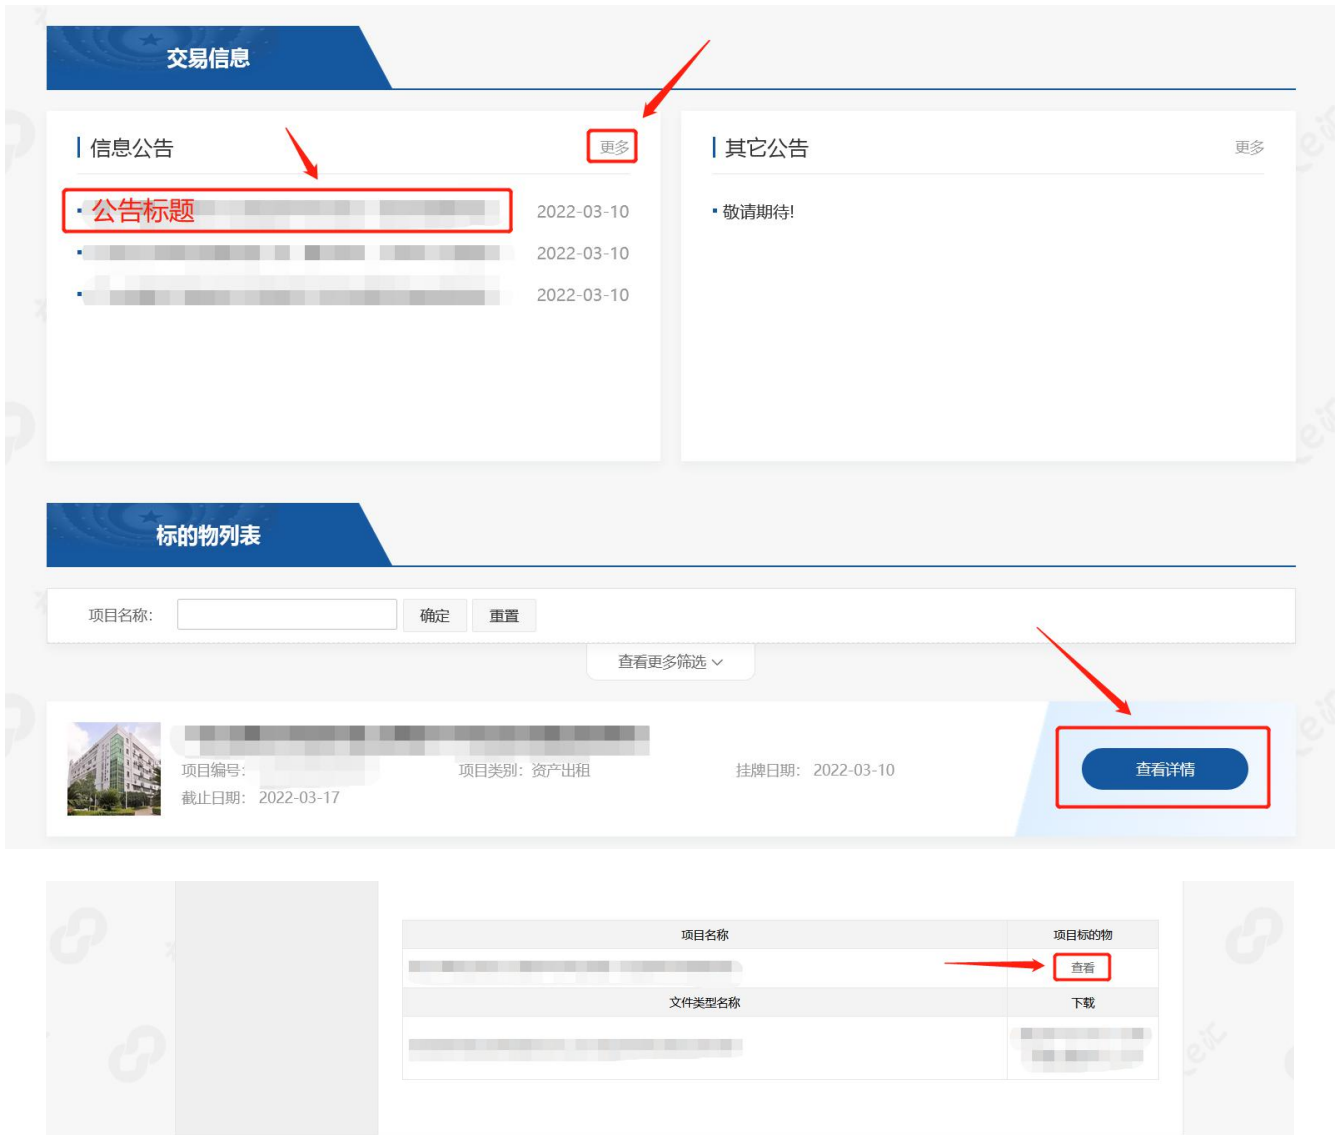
交易信息

信息公告

更多

公告标题 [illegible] 2022-03-10

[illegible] 2022-03-10

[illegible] 2022-03-10

其它公告

更多

敬请期待!

标的物列表

项目名称:

确定

重置

查看更多筛选

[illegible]

项目编号: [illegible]

项目类别: 资产出租

挂牌日期: 2022-03-10

截止日期: 2022-03-17

查看详情

| 项目名称 | 项目标的物 |
|---|---|
| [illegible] | 查看 |
| 文件类型名称 | 下载 |
| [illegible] | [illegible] |